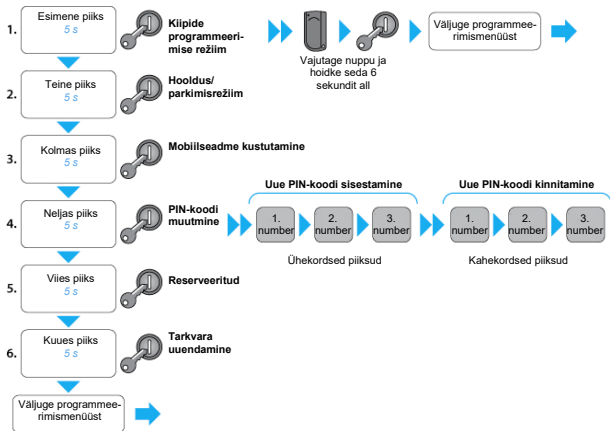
1. Esimene piiks
5 s

Kiipide programmeerimise režiim

Vajutage nuppu ja hoidke seda 6 sekundit all

Väljuge programmeerimismenüüst

2. Teine piiks
5 s

Hooldus/ parkimisrežiim

3. Kolmas piiks
5 s

Mobiilseadme kustutamine

4. Neljas piiks
5 s

PIN-koodi muutmine

Uue PIN-koodi sisestamine

1. number
2. number
3. number

Ühekordsed piiksud

Uue PIN-koodi kinnitamine

1. number
2. number
3. number

Kahekordsed piiksud

5. Viies piiks
5 s

Reserveeritud

6. Kuues piiks
5 s

Tarkvara uuendamine

Väljuge programmeerimismenüüst